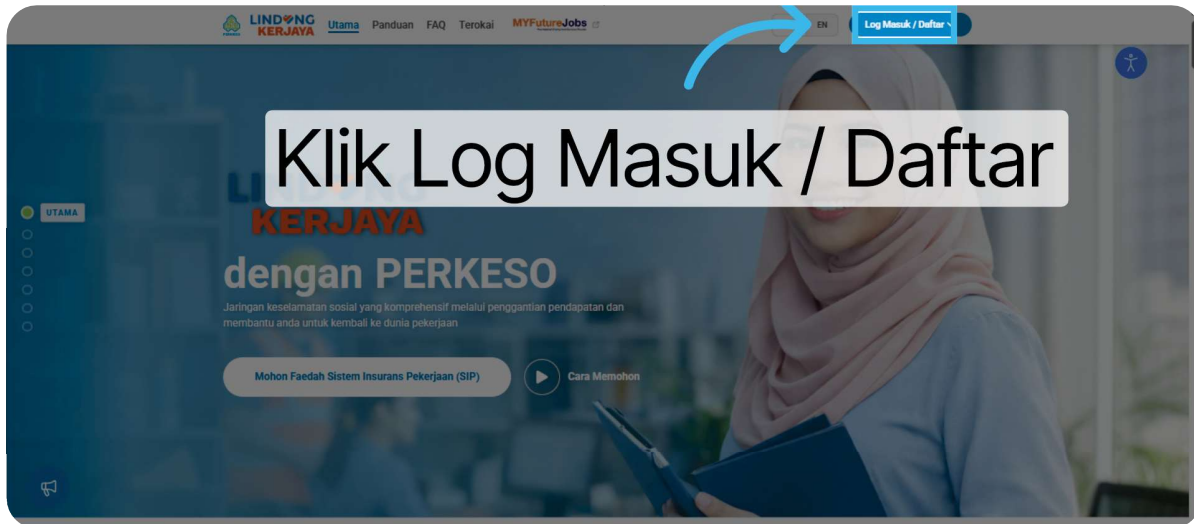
LINDUNG KERJAYA Utama Panduan FAQ Terokai MYFutureJobs

EN Log Masuk / Daftar

Klik Log Masuk / Daftar

UTAMA

KERJAYA

dengan PERKESO

Jaringan keselamatan sosial yang komprehensif melalui penggantian pendapatan dan membantu anda untuk kembali ke dunia pekerjaan

Mohon Faedah Sistem Insurans Pekerjaan (SIP)

Cara Memohon